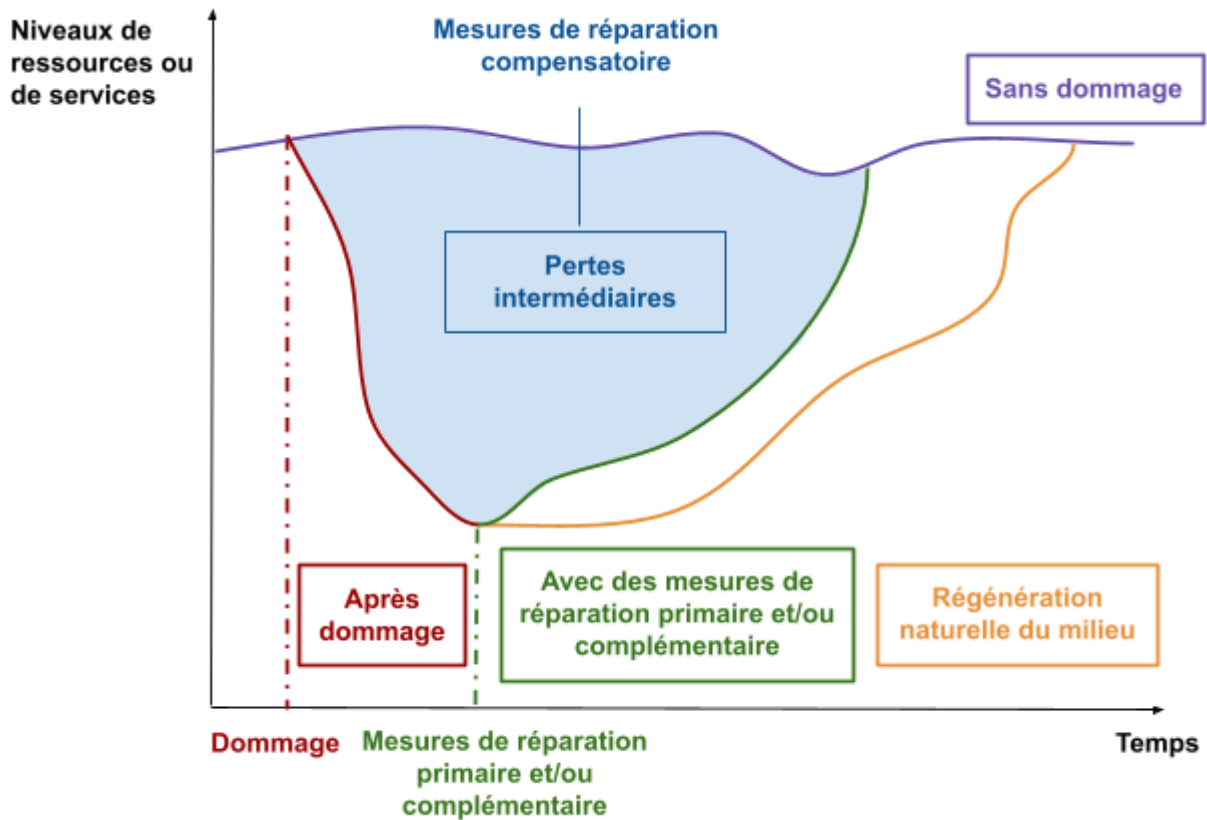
Niveaux de ressources ou de services

Mesures de réparation compensatoire

Sans dommage

Pertes intermédiaires

Après dommage

Avec des mesures de réparation primaire et/ou complémentaire

Régénération naturelle du milieu

Dommage

Mesures de réparation primaire et/ou complémentaire

Temps